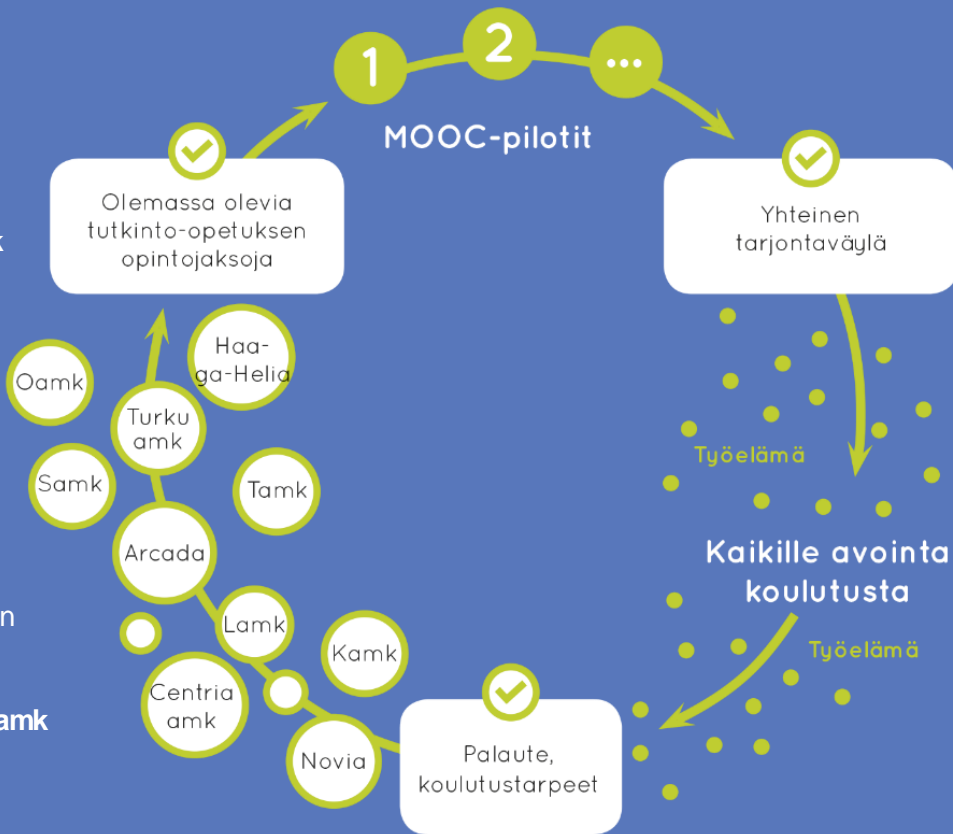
k

n

amk

1 2 ...

MOOC-pilotit

Olemassa olevia tutkinto-opetuksen opintojaksoja

Yhteinen tarjontaväylä

Haaga-Helia

Oamk

Turku amk

Samk

Tamk

Arcada

Lamk

Kamk

Centria amk

Novia

Työelämä

Kaikille avointa koulutusta

Työelämä

Palaute, koulutustarpeet